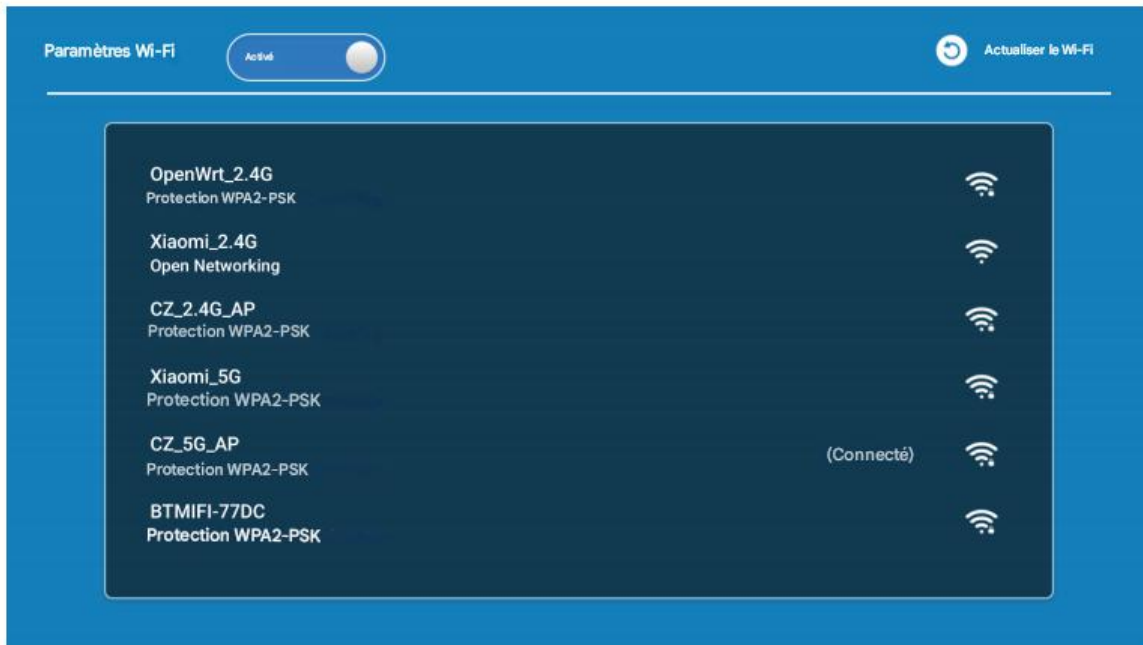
Paramètres Wi-Fi

Activé

Actualiser le Wi-Fi

OpenWrt_2.4G
Protection WPA2-PSK

Xiaomi_2.4G
Open Networking

CZ_2.4G_AP
Protection WPA2-PSK

Xiaomi_5G
Protection WPA2-PSK

CZ_5G_AP
Protection WPA2-PSK
(Connecté)

BTMIFI-77DC
Protection WPA2-PSK